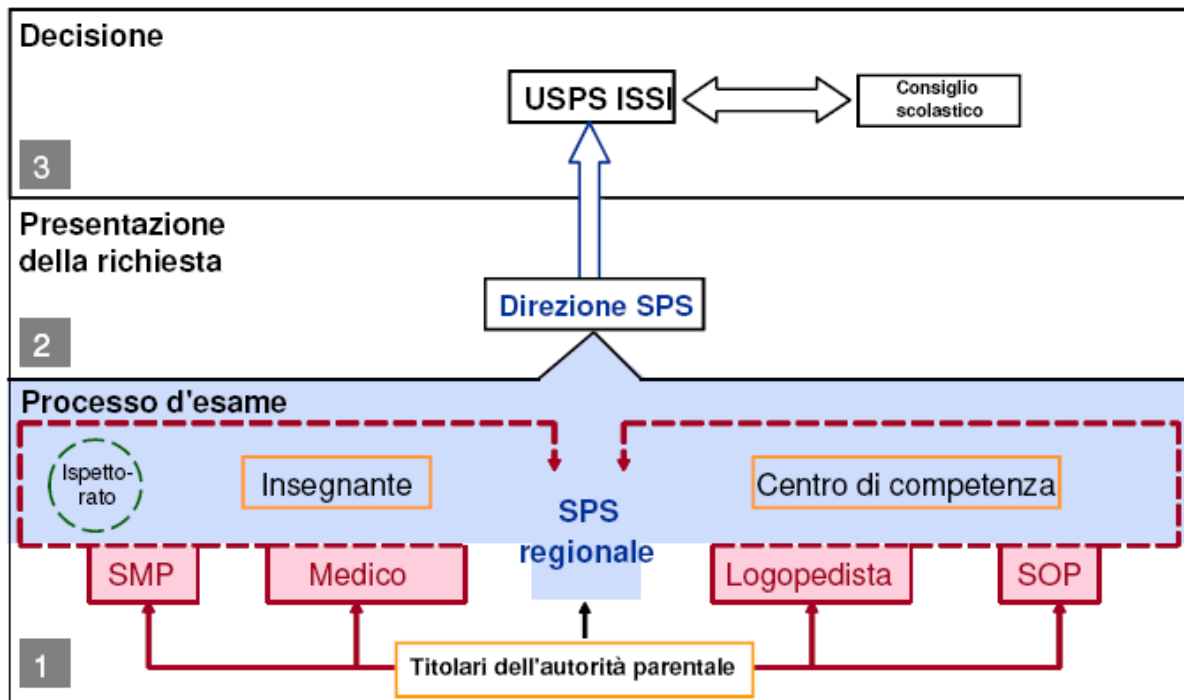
Decisione

USPS ISSI

Consiglio scolastico

3

Presentazione della richiesta

Direzione SPS

2

Processo d'esame

Ispetto-rato

Insegnante

SPS regionale

Centro di competenza

SMP

Medico

Logopedista

SOP

1

Titolari dell'autorità parentale